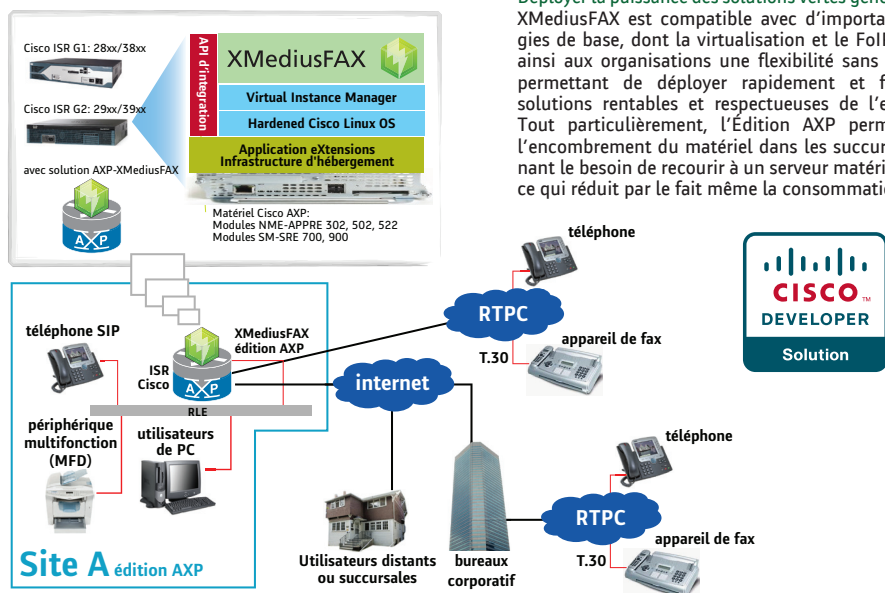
Cisco ISR G1: 28xx/38xx

Cisco ISR G2: 29xx/39xx

avec solution AXP-XMediusFAX

API d'intégration

XMediusFAX

Virtual Instance Manager

Hardened Cisco Linux OS

Application eXtensions Infrastructure d'hébergement

Matériel Cisco AXP:
Modules NME-APPRE 302, 502, 522
Modules SM-SRE 700, 900

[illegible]
XMediusFAX est compatible avec d'importa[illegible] gies de base, dont la virtualisation et le FoIP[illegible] ainsi aux organisations une flexibilité sans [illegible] permettant de déployer rapidement et f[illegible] solutions rentables et respectueuses de l'e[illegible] Tout particulièrement, l'Édition AXP perm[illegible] l'encombrement du matériel dans les succur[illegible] nant le besoin de recourir à un serveur matéri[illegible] ce qui réduit par le fait même la consommati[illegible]

CISCO
DEVELOPER
Solution

téléphone SIP

XMediusFAX édition AXP

ISR Cisco

AXP

RLE

périphérique multifonction (MFD)

utilisateurs de PC

Site A édition AXP

téléphone

RTPC

appareil de fax

T.30

internet

Utilisateurs distants ou succursales

bureaux corporatif

téléphone

RTPC

appareil de fax

T.30